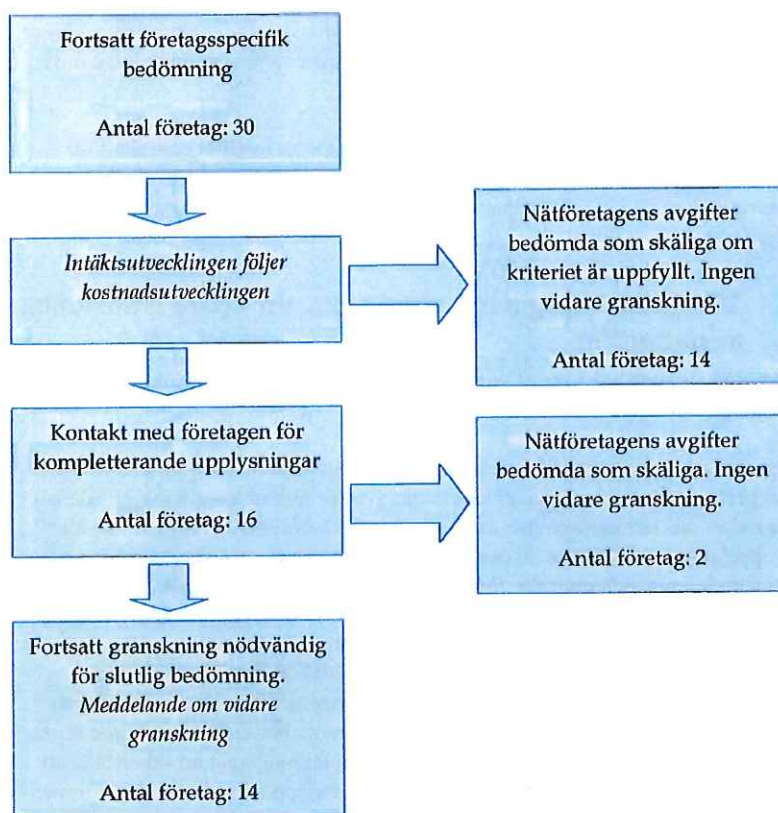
Fortsatt företagsspecifik bedömning

Antal företag: 30

Intäktsutvecklingen följer kostnadsutvecklingen

Nätföretagens avgifter bedömda som skäliga om kriteriet är uppfyllt. Ingen vidare granskning.

Antal företag: 14

Kontakt med företagen för kompletterande upplysningar

Antal företag: 16

Nätföretagens avgifter bedömda som skäliga. Ingen vidare granskning.

Antal företag: 2

Fortsatt granskning nödvändig för slutlig bedömning.
Meddelande om vidare granskning

Antal företag: 14